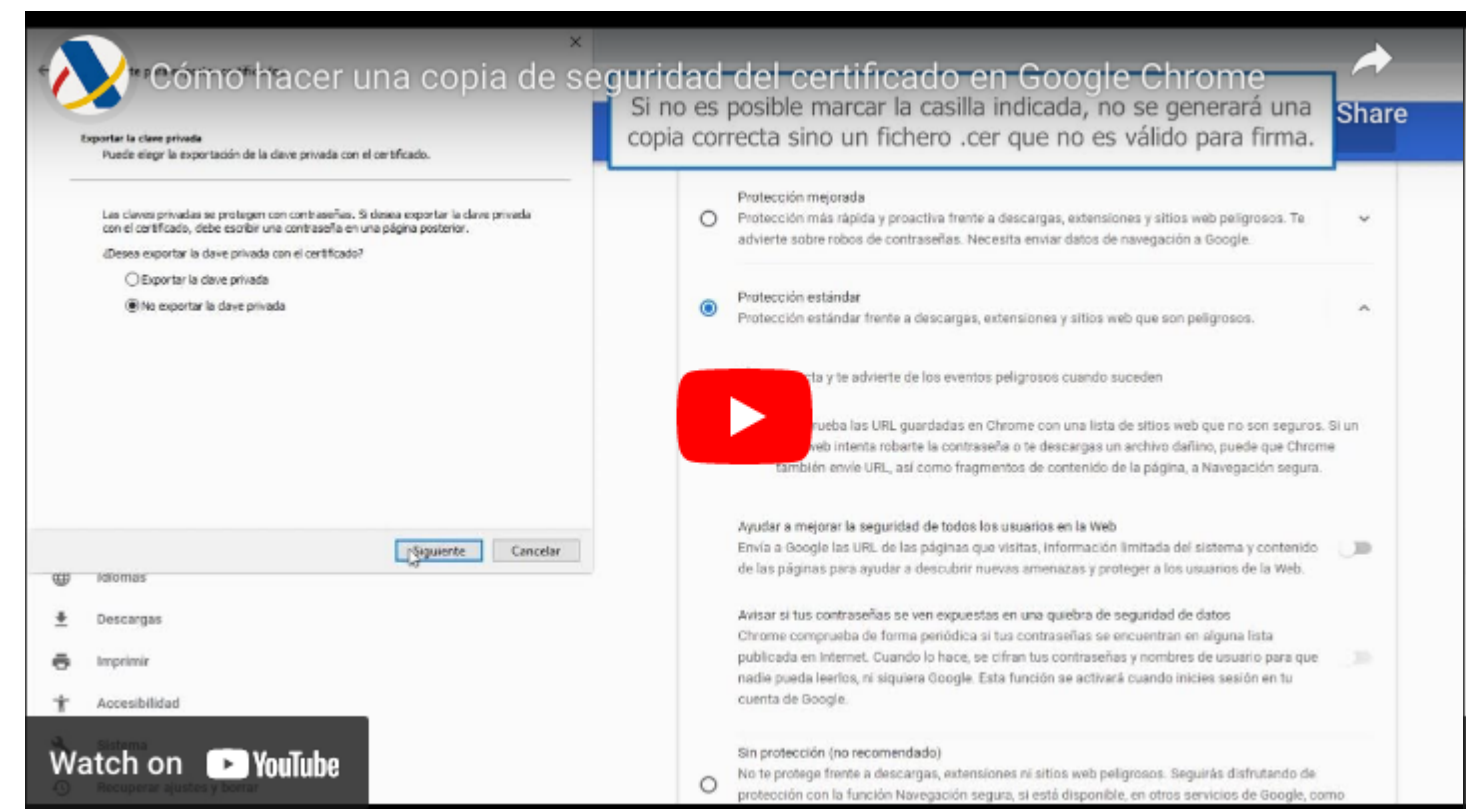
Cómo hacer una copia de seguridad del certificado en Google Chrome

Share

Si no es posible marcar la casilla indicada, no se generará una copia correcta sino un fichero .cer que no es válido para firma.

Exportar la clave privada
Puede elegir la exportación de la clave privada con el certificado.

Las claves privadas se protegen con contraseñas. Si desea exportar la clave privada con el certificado, debe escribir una contraseña en una página posterior.

¿Desea exportar la clave privada con el certificado?

Exportar la clave privada

No exportar la clave privada

Siguiente

Cancelar

Idiomas

Descargas

Imprimir

Accesibilidad

Sistema

Recuperar ajustes y borrar

Protección mejorada
Protección más rápida y proactiva frente a descargas, extensiones y sitios web peligrosos. Te advierte sobre robos de contraseñas. Necesita enviar datos de navegación a Google.

Protección estándar
Protección estándar frente a descargas, extensiones y sitios web que son peligrosos.

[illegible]cta y te advierte de los eventos peligrosos cuando suceden

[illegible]rueba las URL guardadas en Chrome con una lista de sitios web que no son seguros. Si un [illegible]web intenta robarte la contraseña o te descargas un archivo dañino, puede que Chrome también envíe URL, así como fragmentos de contenido de la página, a Navegación segura.

Ayudar a mejorar la seguridad de todos los usuarios en la Web
Envía a Google las URL de las páginas que visitas, información limitada del sistema y contenido de las páginas para ayudar a descubrir nuevas amenazas y proteger a los usuarios de la Web.

Avisar si tus contraseñas se ven expuestas en una quiebra de seguridad de datos
Chrome comprueba de forma periódica si tus contraseñas se encuentran en alguna lista publicada en Internet. Cuando lo hace, se cifran tus contraseñas y nombres de usuario para que nadie pueda leerlos, ni siquiera Google. Esta función se activará cuando inicies sesión en tu cuenta de Google.

Sin protección (no recomendado)
No te protege frente a descargas, extensiones ni sitios web peligrosos. Seguirás disfrutando de protección con la función Navegación segura, si está disponible, en otros servicios de Google, como

Watch on YouTube